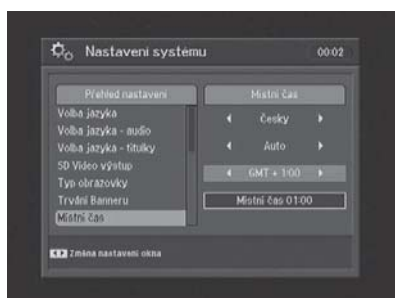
Nastavení systému

00:02

Přehled nastavení

Volba jazyka

Volba jazyka - audio

Volba jazyka - titulky

SD Video výstup

Typ obrazovky

Trvání Banneru

Místní čas

Místní čas

česky

Auto

GMT + 1:00

Místní čas 01:00

Změna nastavení okna